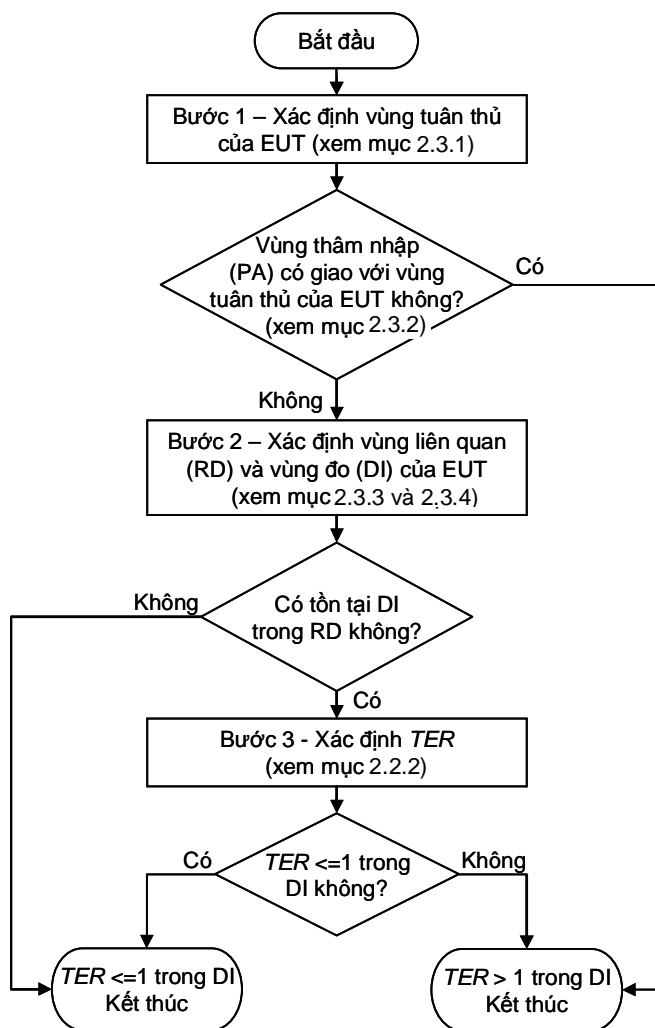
Bắt đầu

Bước 1 – Xác định vùng tuân thủ của EUT (xem mục 2.3.1)

Vùng thâm nhập (PA) có giao với vùng tuân thủ của EUT không? (xem mục 2.3.2)

Có

Không

Bước 2 – Xác định vùng liên quan (RD) và vùng đo (DI) của EUT (xem mục 2.3.3 và 2.3.4)

Không

Có tồn tại DI trong RD không?

Có

Bước 3 - Xác định *TER* (xem mục 2.2.2)

Có

*TER* <=1 trong DI không?

Không

*TER* <=1 trong DI Kết thúc

*TER* > 1 trong DI Kết thúc